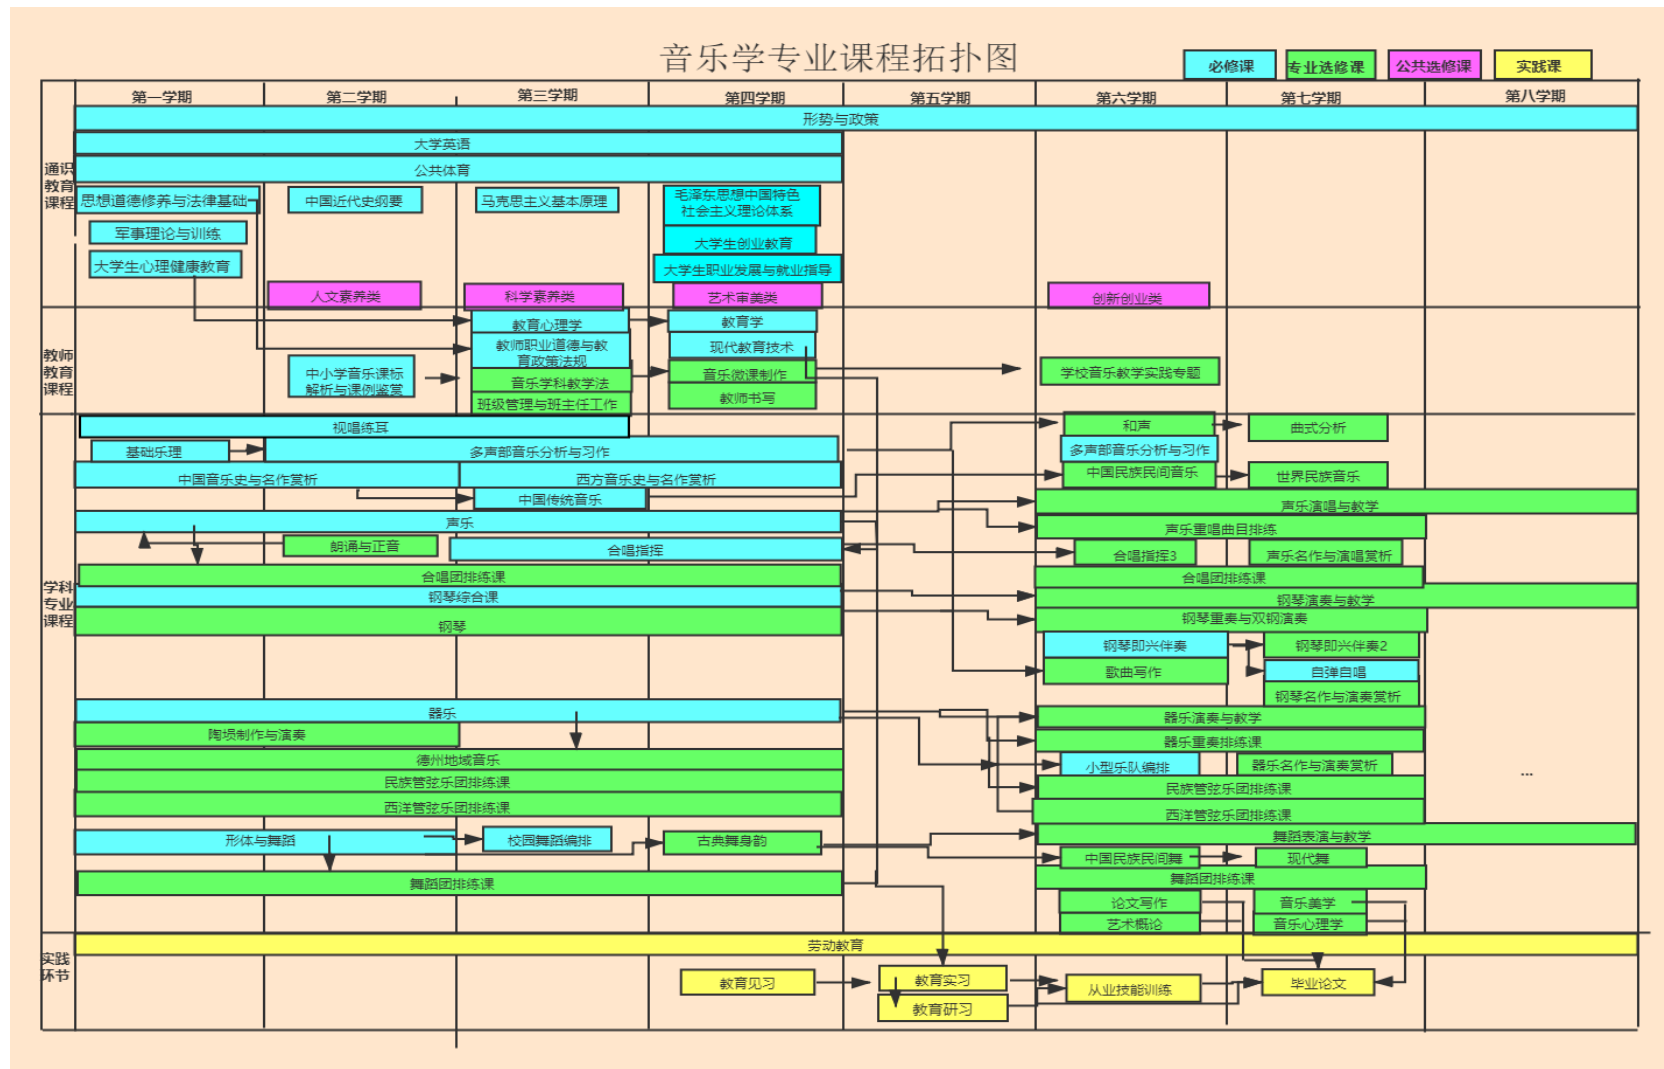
音乐学专业课程拓扑图

必修课
专业选修课
公共选修课
实践课

第一学期
第二学期
第三学期
第四学期
第五学期
第六学期
第七学期
第八学期

通识教育课程
形势与政策
大学英语
公共体育
思想道德修养与法律基础
中国近代史纲要
马克思主义基本原理
毛泽东思想中国特色社会主义理论体系
军事理论与训练
大学生创业教育
大学生心理健康教育
大学生职业发展与就业指导
人文素养类
科学素养类
艺术审美类
创新创业类

教师教育课程
教育心理学
教育学
教师职业道德与教育政策法规
现代教育技术
中小学音乐课标解析与课例鉴赏
音乐学科教学法
音乐微课制作
学校音乐教学实践专题
班级管理与班主任工作
教师书写

学科专业课程
视唱练耳
和声
曲式分析
基础乐理
多声部音乐分析与习作
多声部音乐分析与习作
中国音乐史与名作赏析
西方音乐史与名作赏析
中国民族民间音乐
世界民族音乐
中国传统音乐
声乐演唱与教学
声乐
声乐重唱曲目排练
朗诵与正音
合唱指挥
合唱指挥3
声乐名作与演唱赏析
合唱团排练课
合唱团排练课
钢琴综合课
钢琴演奏与教学
钢琴
钢琴重奏与双钢演奏
钢琴即兴伴奏
钢琴即兴伴奏2
歌曲写作
自弹自唱
钢琴名作与演奏赏析
器乐
器乐演奏与教学
陶埙制作与演奏
器乐重奏排练课
德州地域音乐
小型乐队编排
器乐名作与演奏赏析
民族管弦乐团排练课
民族管弦乐团排练课
西洋管弦乐团排练课
西洋管弦乐团排练课
形体与舞蹈
校园舞蹈编排
古典舞身韵
舞蹈表演与教学
中国民族民间舞
现代舞
舞蹈团排练课
舞蹈团排练课
论文写作
音乐美学
艺术概论
音乐心理学
...

实践环节
劳动教育
教育见习
教育实习
从业技能训练
毕业论文
教育研习